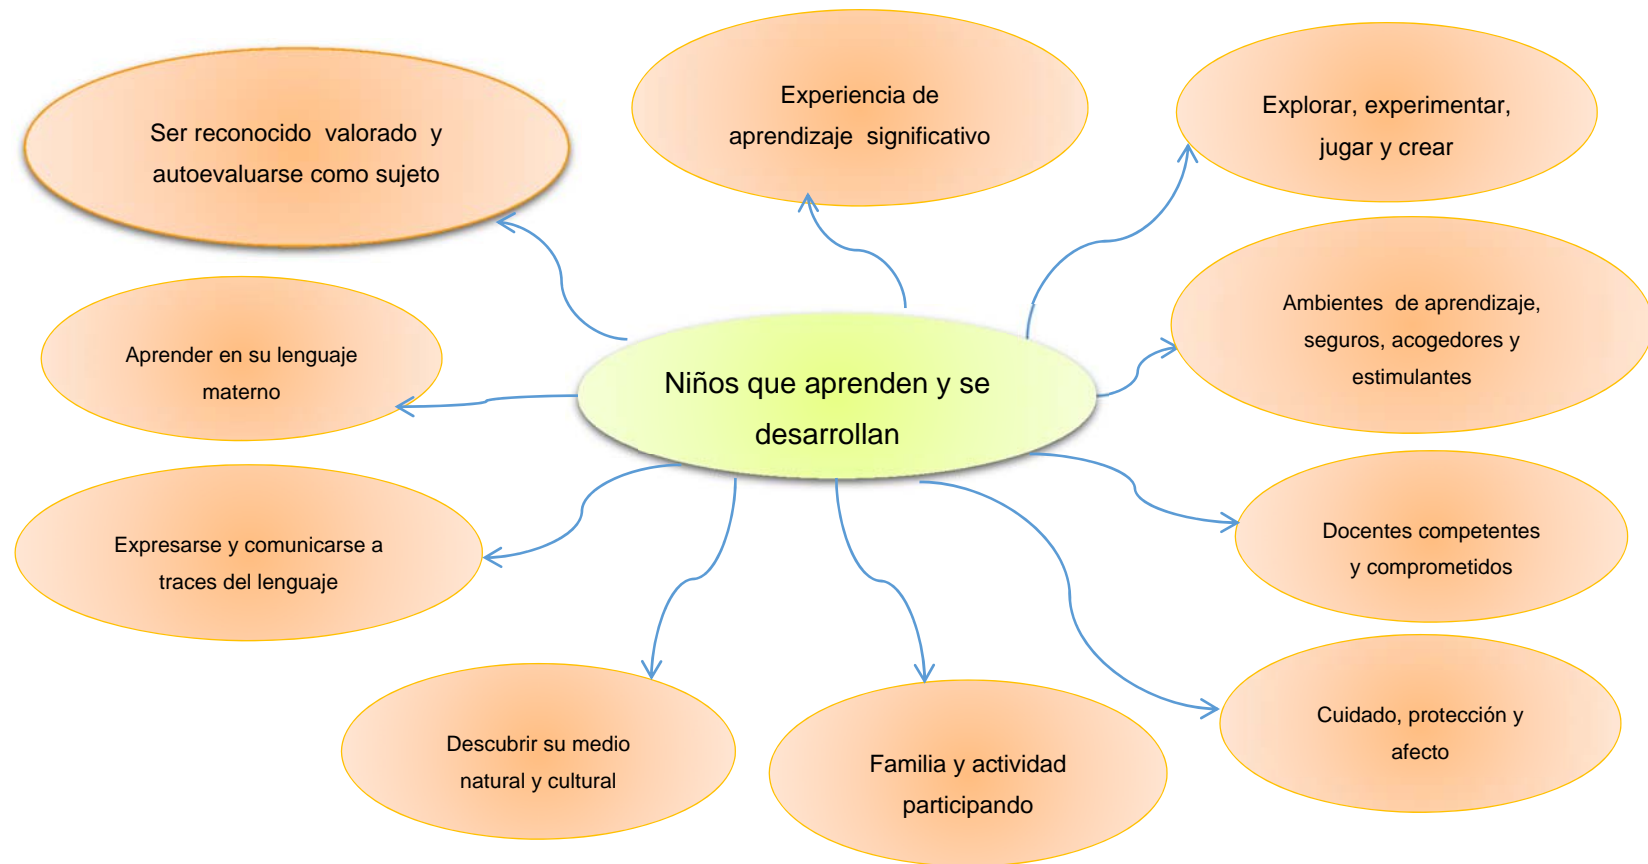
Ser reconocido valorado y autoevaluarse como sujeto

Experiencia de aprendizaje significativo

Explorar, experimentar, jugar y crear

Aprender en su lenguaje materno

Niños que aprenden y se desarrollan

Ambientes de aprendizaje, seguros, acogedores y estimulantes

Expresarse y comunicarse a traces del lenguaje

Docentes competentes y comprometidos

Descubrir su medio natural y cultural

Familia y actividad participando

Cuidado, protección y afecto